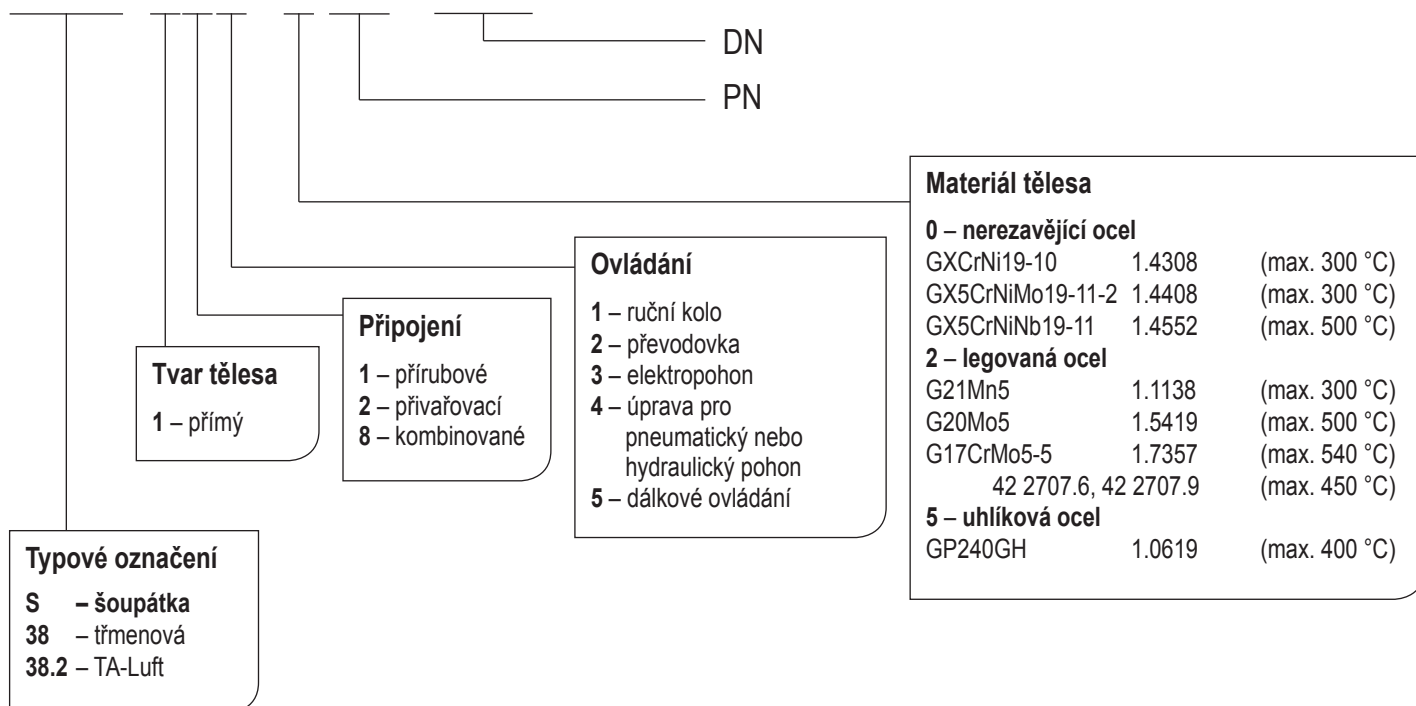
DN

PN

Materiál tělesa

**0** – **nerezavějící ocel**
GXCrNi19-10 1.4308 (max. 300 °C)
GX5CrNiMo19-11-2 1.4408 (max. 300 °C)
GX5CrNiNb19-11 1.4552 (max. 500 °C)
**2** – **legovaná ocel**
G21Mn5 1.1138 (max. 300 °C)
G20Mo5 1.5419 (max. 500 °C)
G17CrMo5-5 1.7357 (max. 540 °C)
42 2707.6, 42 2707.9 (max. 450 °C)
**5** – **uhlíková ocel**
GP240GH 1.0619 (max. 400 °C)

Ovládání

**1** – ruční kolo
**2** – převodovka
**3** – elektropohon
**4** – úprava pro pneumatický nebo hydraulický pohon
**5** – dálkové ovládání

Připojení

**1** – přírubové
**2** – přivařovací
**8** – kombinované

Tvar tělesa

**1** – přímý

Typové označení

**S – šoupátka**
**38** – třmenová
**38.2** – TA-Luft